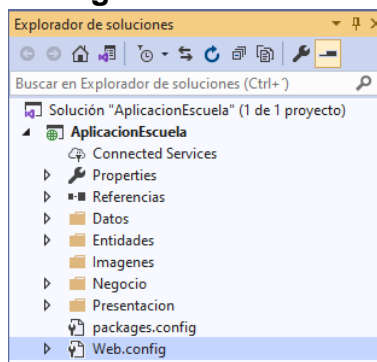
Explorador de soluciones

Buscar en Explorador de soluciones (Ctrl+´)

Solución "AplicacionEscuela" (1 de 1 proyecto)
AplicacionEscuela
Connected Services
Properties
Referencias
Datos
Entidades
Imagenes
Negocio
Presentacion
packages.config
Web.config